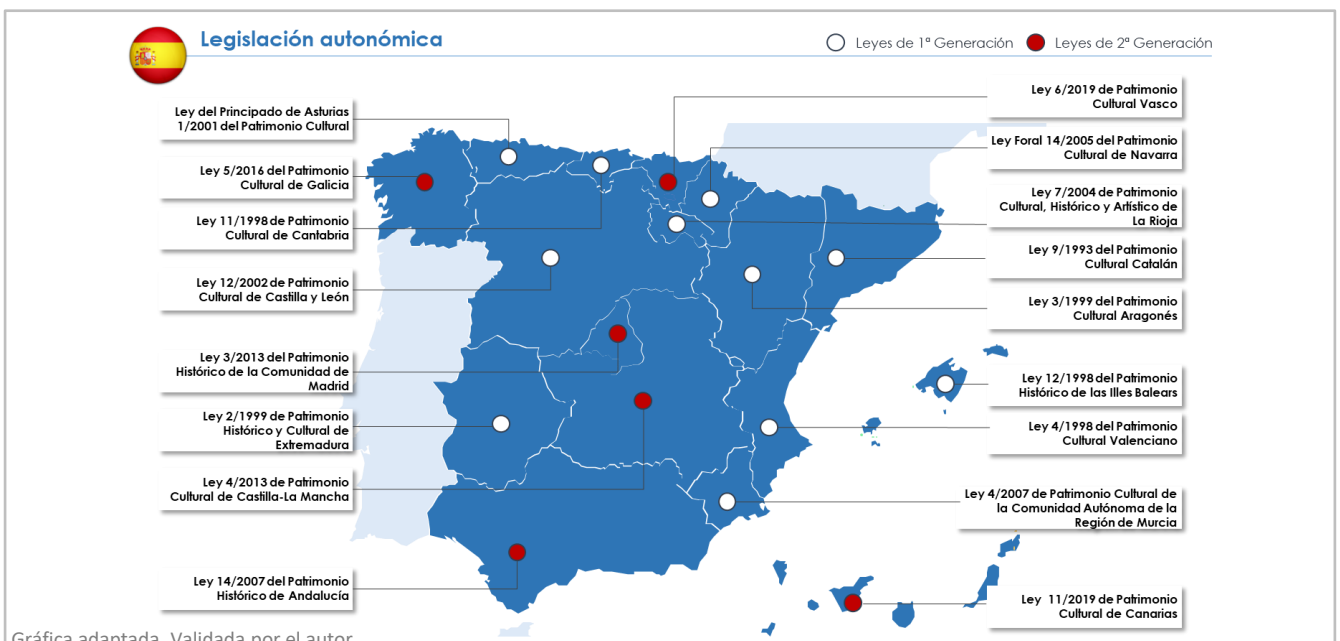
Legislación autonómica

Leyes de 1ª Generación Leyes de 2ª Generación

Ley del Principado de Asturias 1/2001 del Patrimonio Cultural

Ley 5/2016 del Patrimonio Cultural de Galicia

Ley 11/1998 de Patrimonio Cultural de Cantabria

Ley 12/2002 de Patrimonio Cultural de Castilla y León

Ley 3/2013 del Patrimonio Histórico de la Comunidad de Madrid

Ley 2/1999 de Patrimonio Histórico y Cultural de Extremadura

Ley 4/2013 de Patrimonio Cultural de Castilla-La Mancha

Ley 14/2007 del Patrimonio Histórico de Andalucía

Ley 6/2019 de Patrimonio Cultural Vasco

Ley Foral 14/2005 del Patrimonio Cultural de Navarra

Ley 7/2004 de Patrimonio Cultural, Histórico y Artístico de La Rioja

Ley 9/1993 del Patrimonio Cultural Catalán

Ley 3/1999 del Patrimonio Cultural Aragonés

Ley 12/1998 del Patrimonio Histórico de las Illes Balears

Ley 4/1998 del Patrimonio Cultural Valenciano

Ley 4/2007 de Patrimonio Cultural de la Comunidad Autónoma de la Región de Murcia

Ley 11/2019 de Patrimonio Cultural de Canarias

Gráfica adaptada. Validada por el autor